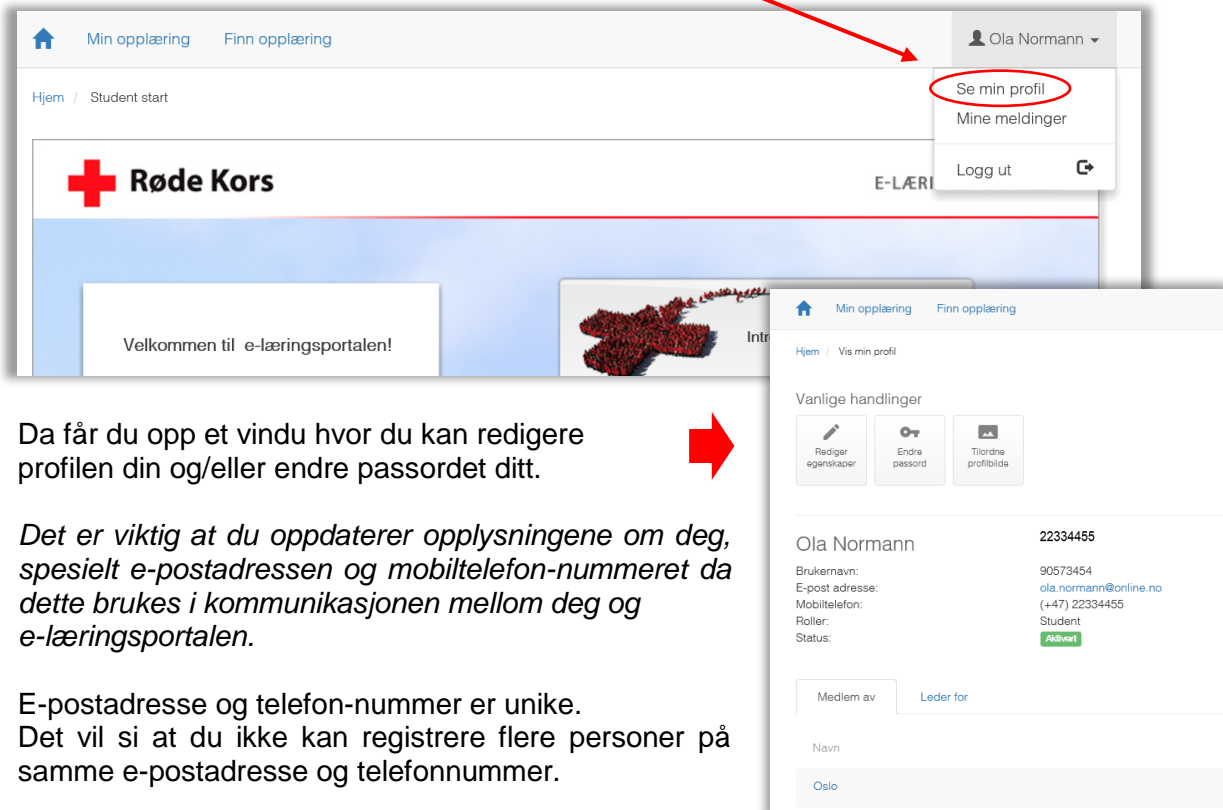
Min opplæring Finn opplæring

Ola Normann

Hjem / Student start

Se min profil
Mine meldinger
Logg ut

Røde Kors

E-LÆRI

Velkommen til e-læringsportalen!

Intr

Min opplæring Finn opplæring

Hjem / Vis min profil

Vanlige handlinger

Rediger egenskaper
Endre passord
Tilordne profilbilde

Ola Normann
22334455

Brukernavn: 90573454
E-post adresse: ola.normann@online.no
Mobiltelefon: (+47) 22334455
Roller: Student
Status: Aktivert

Medlem av
Leder for

Navn

Oslo

Da får du opp et vindu hvor du kan redigere profilen din og/eller endre passordet ditt.

*Det er viktig at du oppdaterer opplysningene om deg, spesielt e-postadressen og mobiltelefon-nummeret da dette brukes i kommunikasjonen mellom deg og e-læringsportalen.*

E-postadresse og telefon-nummer er unike.
Det vil si at du ikke kan registrere flere personer på samme e-postadresse og telefonnummer.